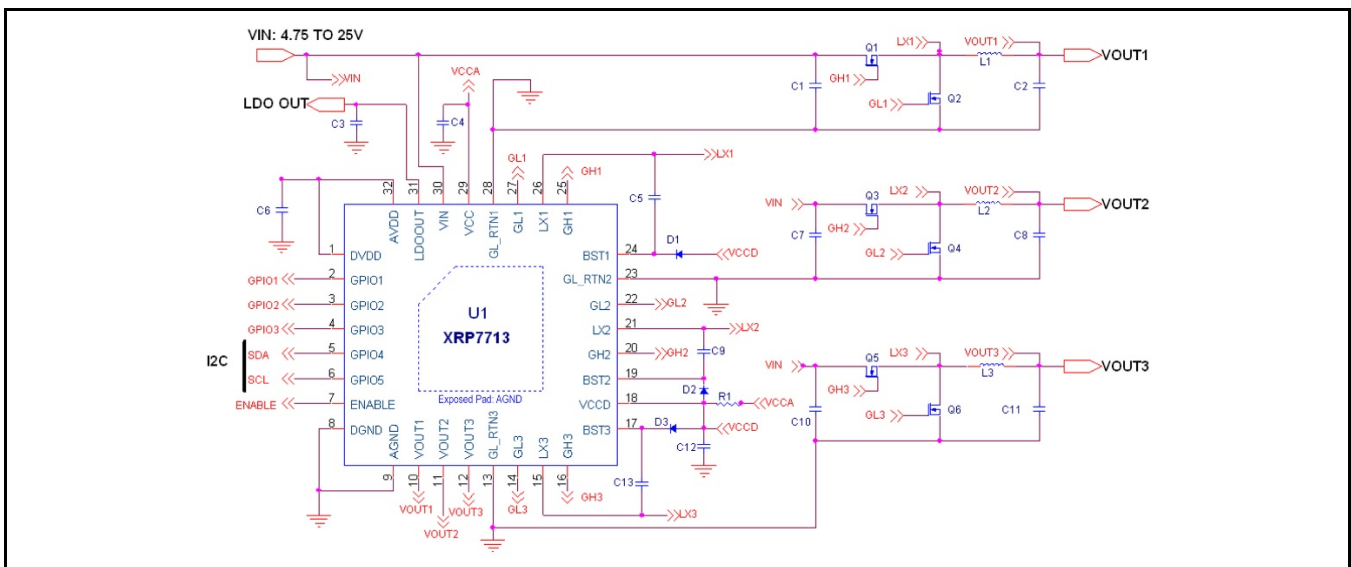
VIN: 4.75 TO 25V

VIN

VCCA

LDO OUT

C3

C4

C6

32 AVDD
31 LDOOUT
30 VIN
29 VCC
28 GL_RTN1
27 GL1
26 LX1
25 GH1

GL1

GH1

LX1

C5

1 DVDD
2 GPIO1
3 GPIO2
4 GPIO3
5 GPIO4
6 GPIO5
7 ENABLE
8 DGND

GPIO1

GPIO2

GPIO3

I2C

SDA

SCL

ENABLE

U1
XRP7713

Exposed Pad: AGND

BST1 24
GL_RTN2 23
GL2 22
LX2 21
GH2 20
BST2 19
VCCD 18
BST3 17

D1

VCCD

GL2

LX2

GH2

C9

D2

R1

VCCA

D3

VCCD

C12

C13

9 AGND
10 VOUT1
11 VOUT2
12 VOUT3
13 GL_RTN3
14 GL3
15 LX3
16 GH3

VOUT1

VOUT2

VOUT3

GL3

GH3

LX3

Q1

LX1

VOUT1

L1

VOUT1

C1

GH1

GL1

Q2

C2

VIN

Q3

LX2

VOUT2

L2

VOUT2

C7

GH2

GL2

Q4

C8

VIN

Q5

LX3

VOUT3

L3

VOUT3

GH3

GL3

Q6

C10

C11